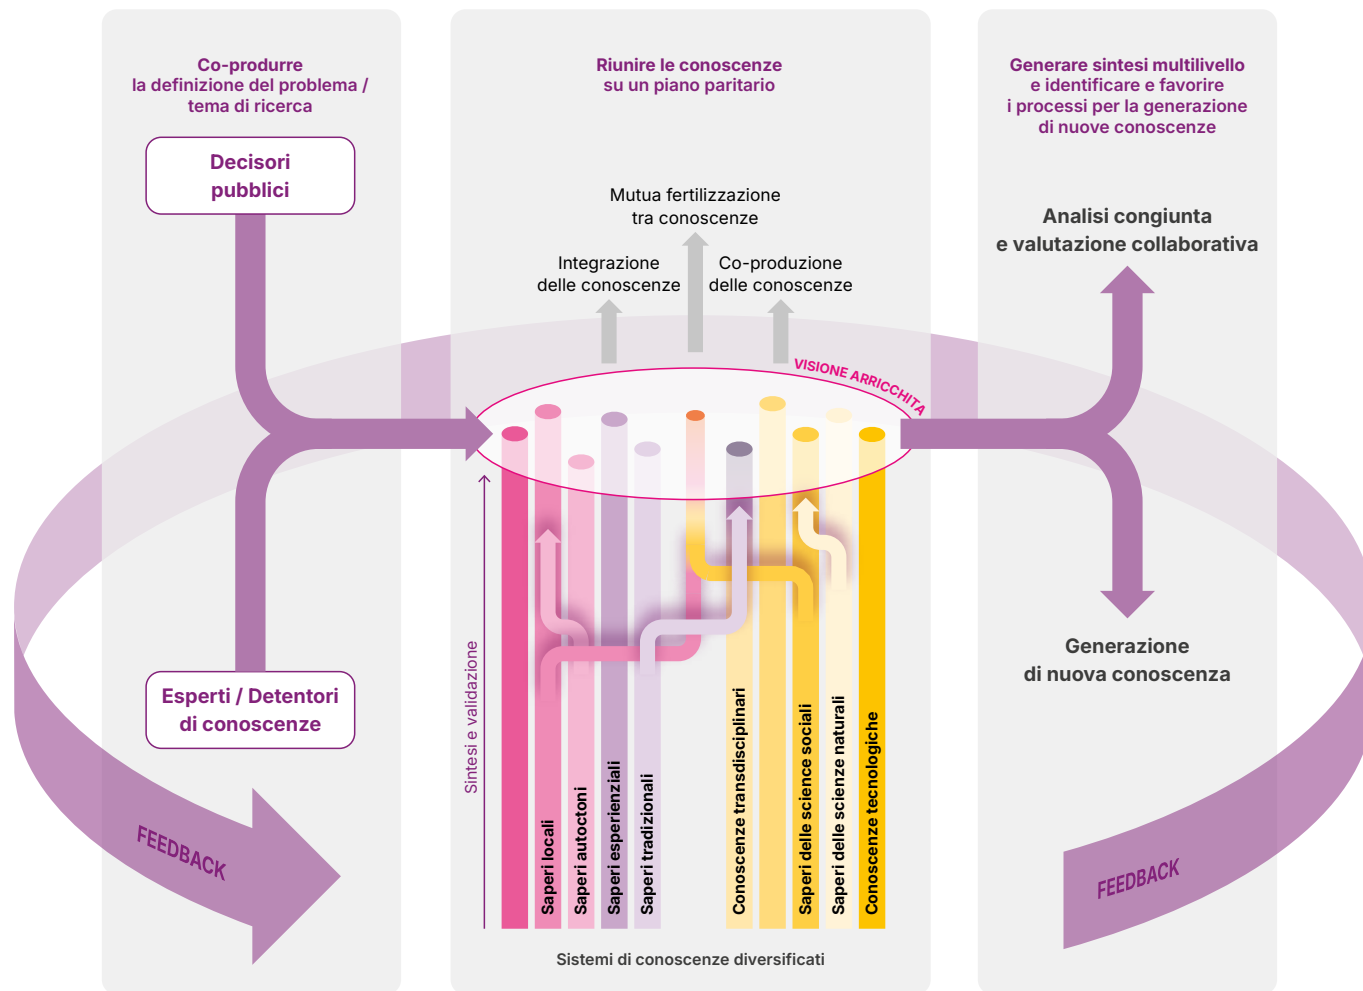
Co-produrre
la definizione del problema / tema di ricerca

Decisori pubblici

Esperti / Detentori di conoscenze

FEEDBACK

Riunire le conoscenze su un piano paritario

Mutua fertilizzazione tra conoscenze

Integrazione delle conoscenze

Co-produzione delle conoscenze

VISIONE ARRICCHITA

Sintesi e validazione

Saperi locali

Saperi autoctoni

Saperi esperienziali

Saperi tradizionali

Conoscenze transdisciplinari

Saperi delle scienze sociali

Saperi delle scienze naturali

Conoscenze tecnologiche

Sistemi di conoscenze diversificati

Generare sintesi multilivello e identificare e favorire i processi per la generazione di nuove conoscenze

Analisi congiunta e valutazione collaborativa

Generazione di nuova conoscenza

FEEDBACK